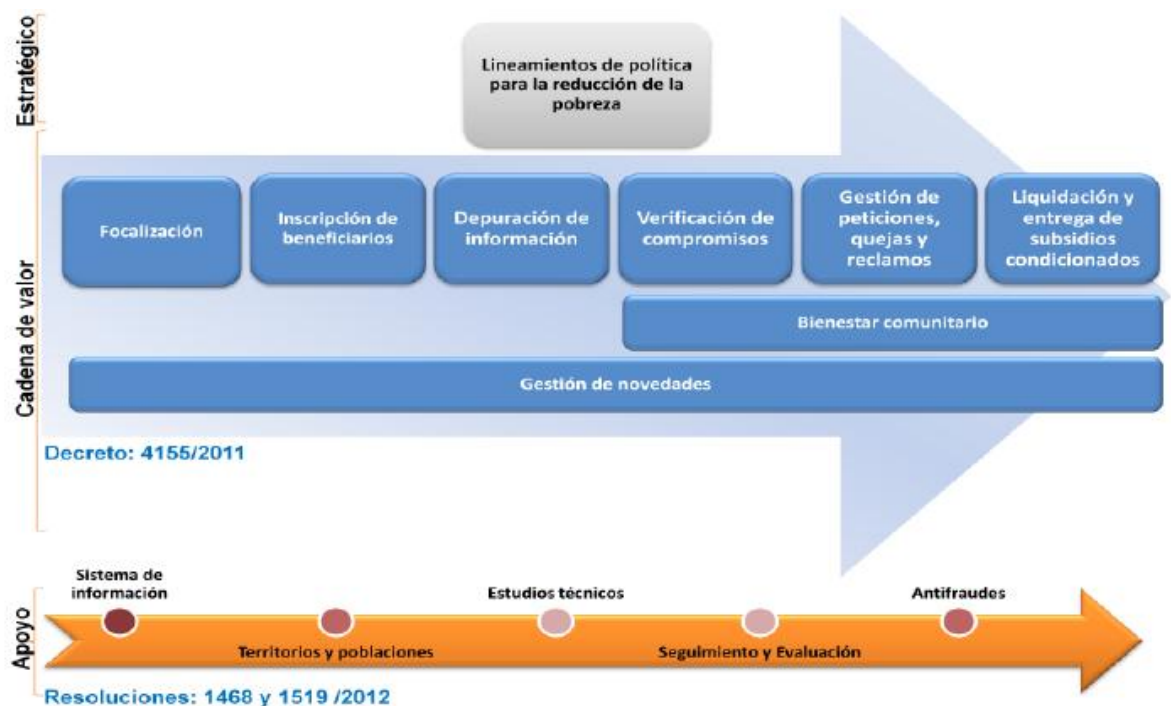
Estratégico

Lineamientos de política para la reducción de la pobreza

Cadena de valor

Focalización

Inscripción de beneficiarios

Depuración de información

Verificación de compromisos

Gestión de peticiones, quejas y reclamos

Liquidación y entrega de subsidios condicionados

Bienestar comunitario

Gestión de novedades

Decreto: 4155/2011

Apoyo

Sistema de información

Territorios y poblaciones

Estudios técnicos

Seguimiento y Evaluación

Antifraudes

Resoluciones: 1468 y 1519 /2012